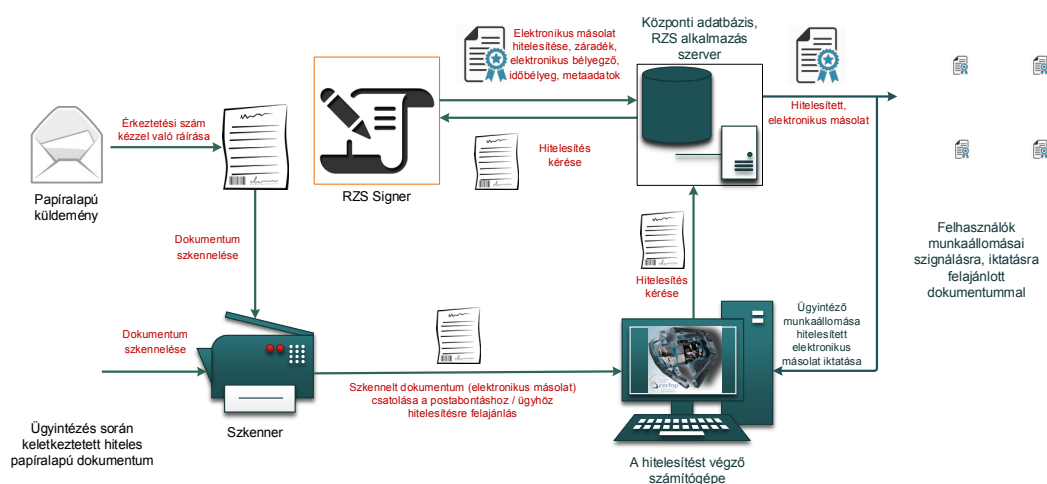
Papíralapú küldemény

Érkeztetési szám kézzel való ráírása

Dokumentum szkennelése

Dokumentum szkennelése

Ügyintézés során keletkeztetett hiteles papíralapú dokumentum

Szkenner

RZS Signer

Elektronikus másolat hitelesítése, záradék, elektronikus bélyegző, időbélyeg, metaadatok

Hitelesítés kérése

Központi adatbázis, RZS alkalmazás szerver

Hitelesített, elektronikus másolat

Hitelesítés kérése

Szkennelt dokumentum (elektronikus másolat) csatolása a postabontáshoz / ügyhöz hitelesítésre felajánlás

Ügyintéző munkaállomása hitelesített elektronikus másolat iktatása

A hitelesítést végző számítógépe

Felhasználók munkaállomásai szignálásra, iktatásra felajánlott dokumentummal